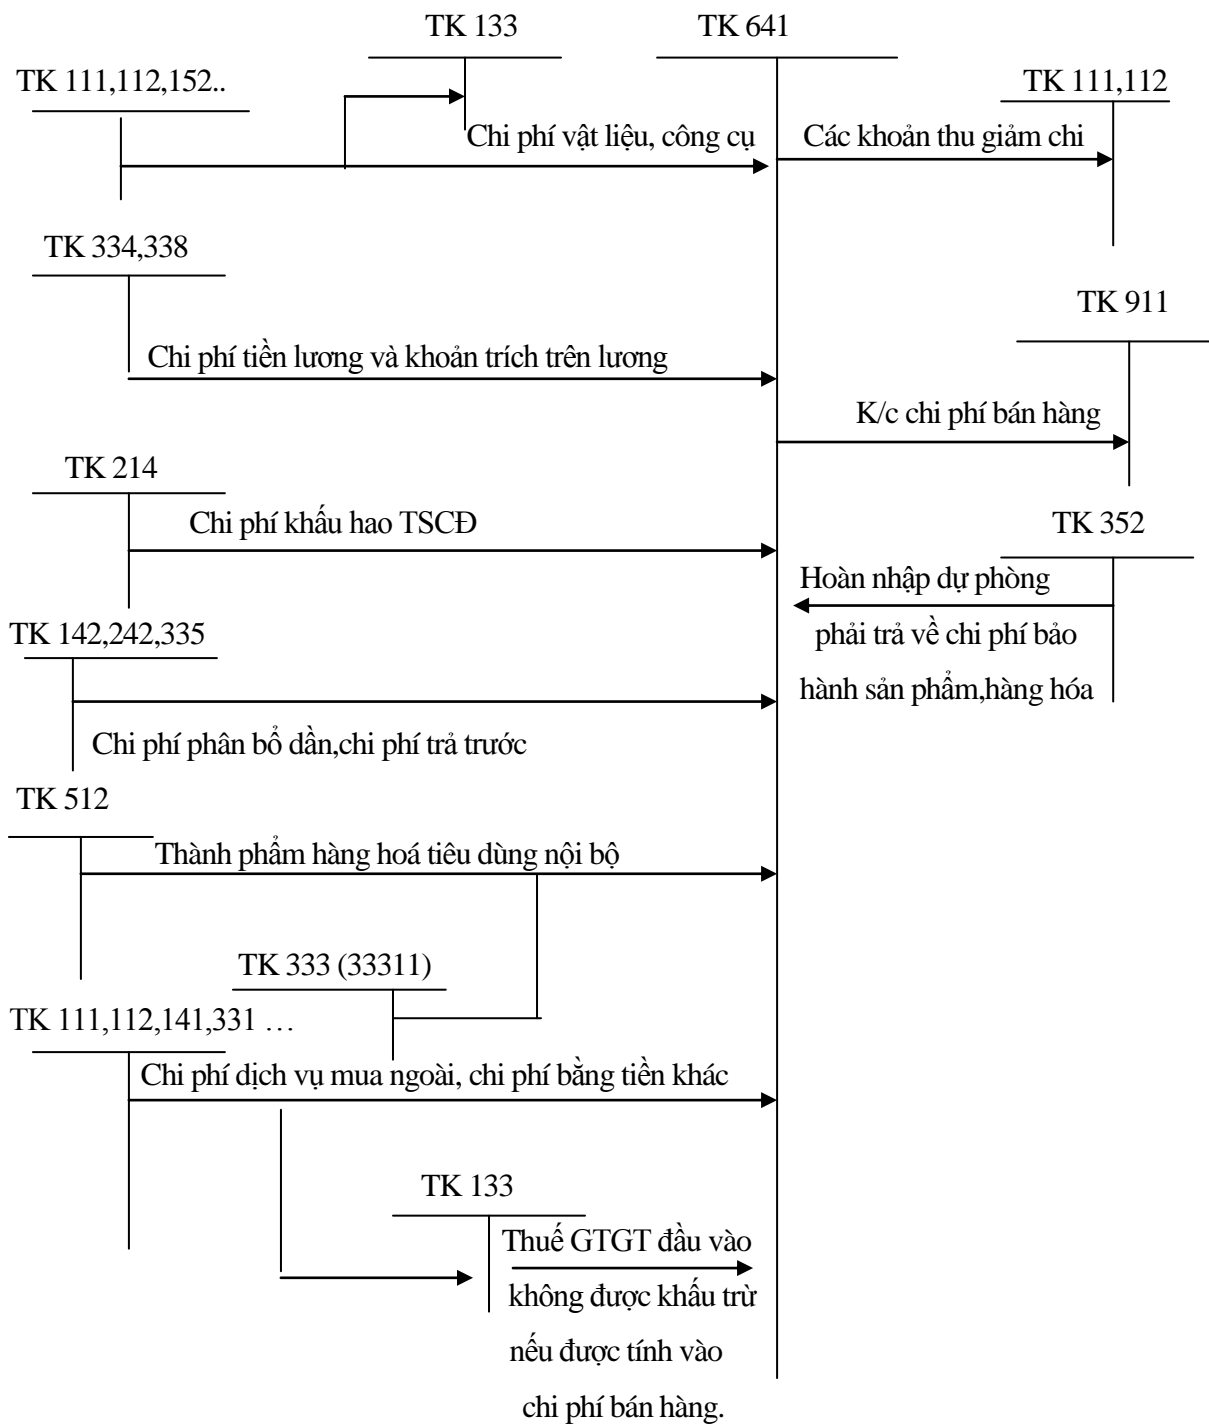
TK 133

TK 641

TK 111,112,152..

TK 111,112

Chi phí vật liệu, công cụ

Các khoản thu giảm chi

TK 334,338

TK 911

Chi phí tiền lương và khoản trích trên lương

K/c chi phí bán hàng

TK 214

Chi phí khấu hao TSCĐ

TK 352

Hoàn nhập dự phòng phải trả về chi phí bảo hành sản phẩm,hàng hóa

TK 142,242,335

Chi phí phân bổ dần,chi phí trả trước

TK 512

Thành phẩm hàng hoá tiêu dùng nội bộ

TK 333 (33311)

TK 111,112,141,331 …

Chi phí dịch vụ mua ngoài, chi phí bằng tiền khác

TK 133

Thuế GTGT đầu vào không được khấu trừ nếu được tính vào chi phí bán hàng.